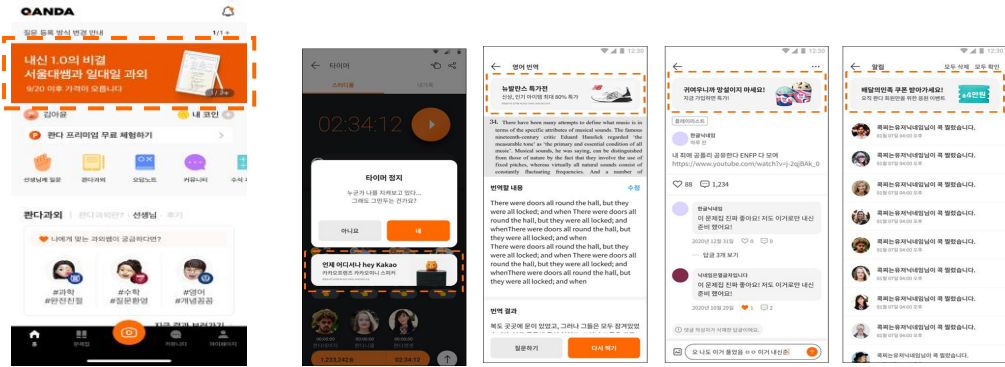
QANDA

질문 등록 방식 변경 안내 1/1 +

내신 1.0의 비결
서울대생과 일대일 과외
9/20 이후 가격이 오릅니다
1 / 3+

김야끔
내 코인

콴다 프리미엄 무료 체험하기

선생님께 질문 콴다과외 오답노트 커뮤니티 수식

콴다과외 콴다과외란? 선생님 후기

나에게 맞는 과외쌤이 궁금하다면?

#과학 #완전친절
#수학 #질문환영
#영어 #개념꼼꼼

홈 문제집 커뮤니티 마이페이지

타이머
스터디룸 내기록
02:34:12

타이머 정지
누군가 나를 지켜보고 있다...
그래도 그만두는 건가요?
아니요 네

언제 어디서나 hey Kakao
카카오프렌즈 카카오미니 스피커

1,223,242.6
02:34:12

12:30
영어 번역

뉴발란스 특가전
신상, 인기 아이템 최대 80% 특가

34. There have been many attempts to define what music is in terms of the specific attributes of musical sounds. The famous nineteenth-century critic Eduard Hanslick regarded 'the measurable tone' as 'the primary and essential condition of all music'. Musical sounds, he was saying, can be distinguished from those of nature by the fact that they involve the use of fixed pitches, whereas virtually all natural sounds consist of constantly fluctuating frequencies. And a number of

번역할 내용 수정
There were doors all round the hall, but they were all locked; and when There were doors all round the hall, but they were all locked; and whenThere were doors all round the hall, but they were all locked; and when
There were doors all round the hall, but they were all locked; and when There were doors all round the hall, but they were all locked; and whenThere were doors all round the hall, but they were all locked; and when

번역 결과
복도 곳곳에 문이 있었고, 그러나 그들은 모두 잠겨있었

질문하기 다시 찍기

12:30

귀여우니까 망설이지 마세요!
지금 가입하면 특가!

홈페이지스트
한글닉네임
하루 전
내 취미 공룡리 공원만 ENFP 다 모여
https://www.youtube.com/watch?v=j-2ojBAk_0
88 1,234

한글닉네임
이 문제집 진짜 좋아요! 저도 이거로만 내신 준비 했어요!
2020년 12월 31일 0 0
답글 3개 보기

닉네임은열글자입니다
이 문제집 진짜 좋아요! 저도 이거로만 내신 준비 했어요!
2020년 10월 29일 1 2

오 나도 이거 풀었음 ㅇㅇ 이거 내신관

12:30
알림 모두 삭제 모두 확인

배달의민족 쿠폰 받아가세요!
오직 콴다 회원만을 위한 응원 이벤트
+4만원

콕찌르는유저닉네임님이 콕 찔렀습니다.
02월 07일 04:00 오후